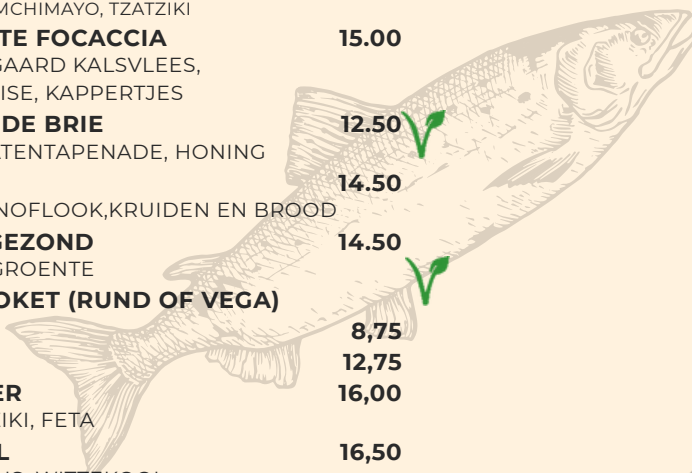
MCHIMAYO, TZATZIKI

TE FOCACCIA 15.00
GAARD KALSVLEES,
ISE, KAPPERTJES

DE BRIE 12.50
TENTAPENADE, HONING

14.50
NOFLOOK,KRUIDEN EN BROOD

GEZOND 14.50
GROENTE

OKET (RUND OF VEGA)

8,75
12,75

ER 16,00
IKI, FETA

L 16,50